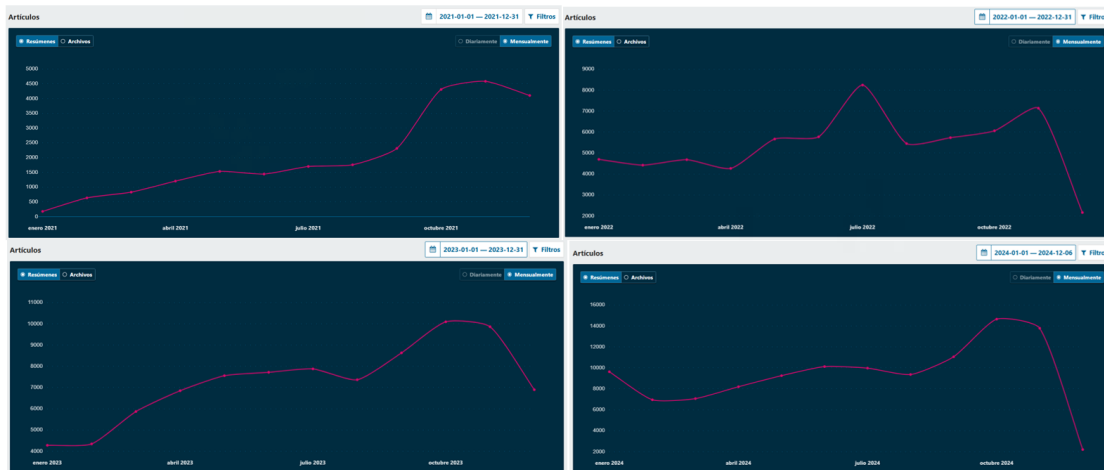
Artículos

2021-01-01 — 2021-12-31 Filtros

Resúmenes Archivos

Diariamente Mensualmente

5000
4500
4000
3500
3000
2500
2000
1500
1000
500
0

enero 2021 abril 2021 julio 2021 octubre 2021

Artículos

2022-01-01 — 2022-12-31 Filtros

Resúmenes Archivos

Diariamente Mensualmente

9000
8000
7000
6000
5000
4000
3000
2000

enero 2022 abril 2022 julio 2022 octubre 2022

Artículos

2023-01-01 — 2023-12-31 Filtros

Resúmenes Archivos

Diariamente Mensualmente

11000
10000
9000
8000
7000
6000
5000
4000

enero 2023 abril 2023 julio 2023 octubre 2023

Artículos

2024-01-01 — 2024-12-06 Filtros

Resúmenes Archivos

Diariamente Mensualmente

16000
14000
12000
10000
8000
6000
4000
2000

enero 2024 abril 2024 julio 2024 octubre 2024